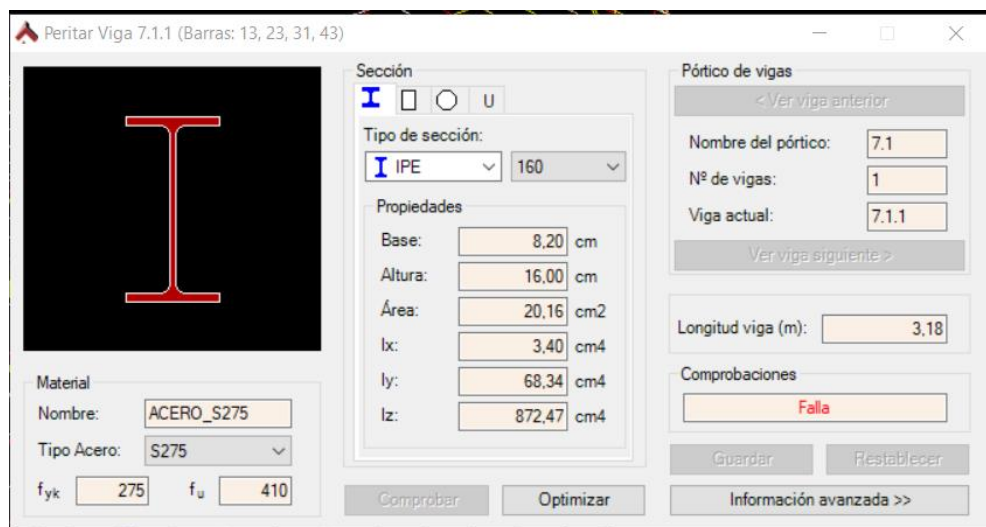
Peritar Viga 7.1.1 (Barras: 13, 23, 31, 43)

Sección

U

Tipo de sección:

IPE

160

Propiedades

| Base: | 8,20 | cm |
|---|---|---|
| Altura: | 16,00 | cm |
| Área: | 20,16 | cm2 |
| Ix: | 3,40 | cm4 |
| Iy: | 68,34 | cm4 |
| Iz: | 872,47 | cm4 |

Pórtico de vigas

< Ver viga anterior

Nombre del pórtico: 7.1

Nº de vigas: 1

Viga actual: 7.1.1

Ver viga siguiente >

Longitud viga (m): 3,18

Comprobaciones

Falla

Material

Nombre: ACERO_S275

Tipo Acero: S275

$f_{yk}$ 275 $f_u$ 410

Comprobar

Optimizar

Guardar

Restablecer

Información avanzada >>